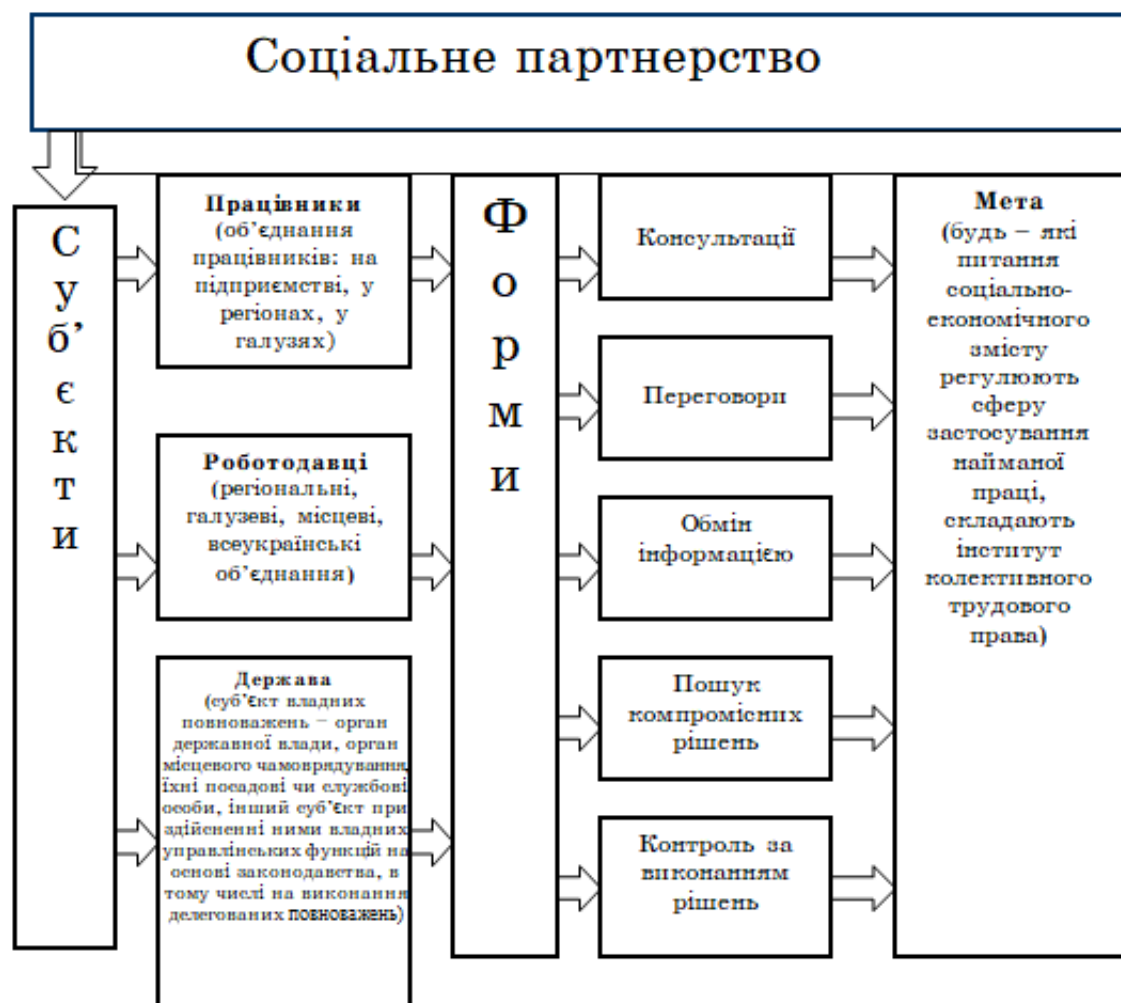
Соціальне партнерство

С
у
б'
є
к
т
и

Працівники (об'єднання працівників: на підприємстві, у регіонах, у галузях)

Роботодавці (регіональні, галузеві, місцеві, всеукраїнські об'єднання)

Держава (суб'єкт владних повноважень – орган державної влади, орган місцевого чамоврядування, їхні посадові чи службові особи, інший суб'єкт при здійсненні ними владних управлінських функцій на основі законодавства, в тому числі на виконання делегованих повноважень)

Ф
о
р
м
и

Консультації

Переговори

Обмін інформацією

Пошук компромісних рішень

Контроль за виконанням рішень

Мета (будь – які питання соціально-економічного змісту регулюють сферу застосування найманої праці, складають інститут колективного трудового права)